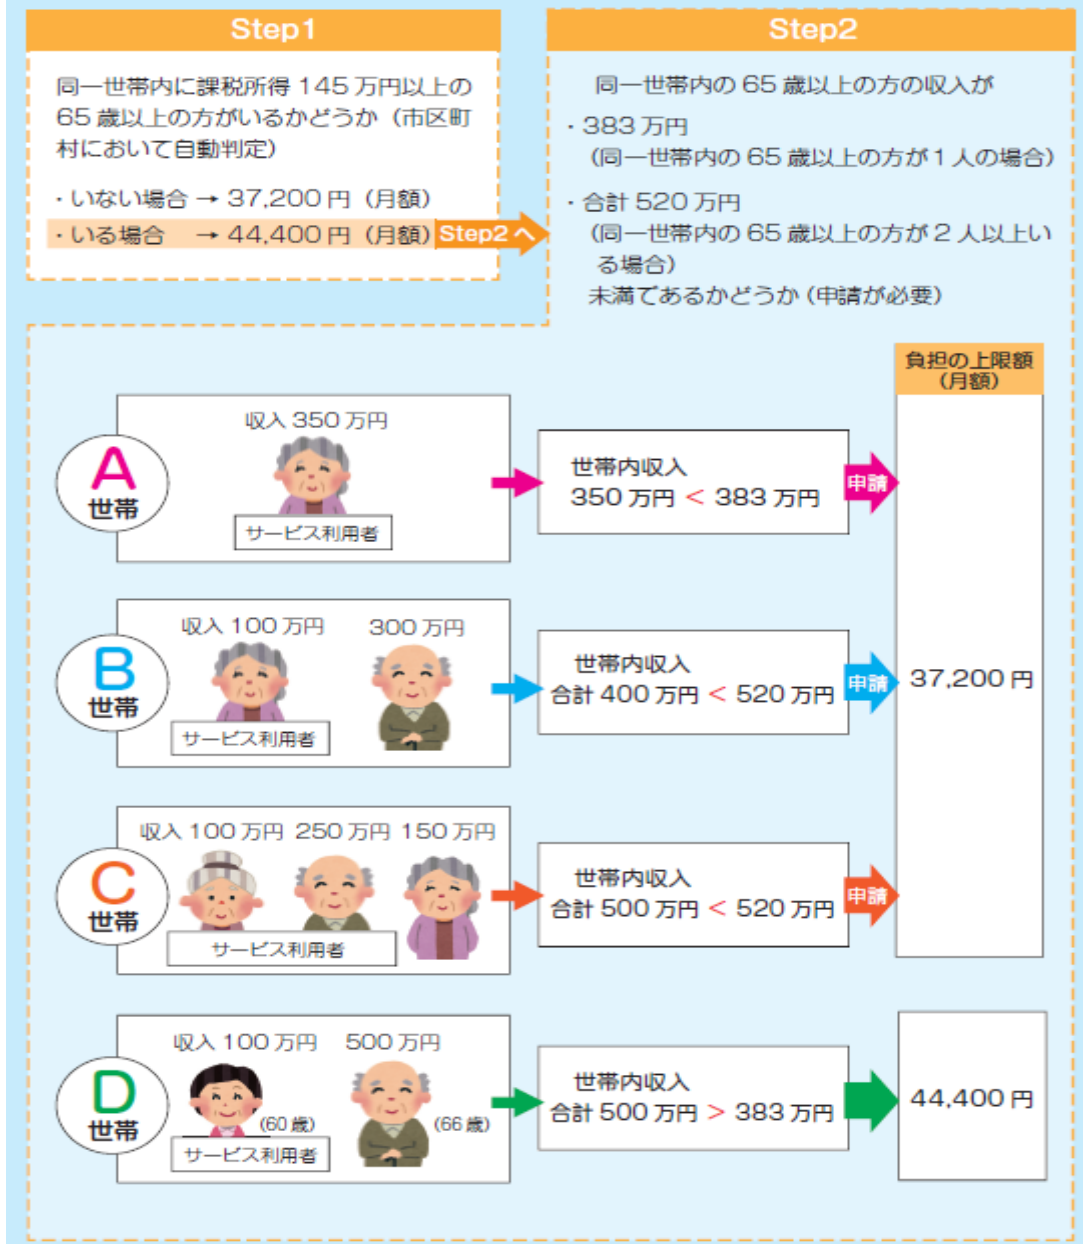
Step1

同一世帯内に課税所得 145 万円以上の 65 歳以上の方がいるかどうか（市区町村において自動判定）

・いない場合 → 37,200 円（月額）
・いる場合 → 44,400 円（月額） Step2 へ

Step2

同一世帯内の 65 歳以上の方の収入が
・383 万円
（同一世帯内の 65 歳以上の方が 1 人の場合）
・合計 520 万円
（同一世帯内の 65 歳以上の方が 2 人以上いる場合）
未満であるかどうか（申請が必要）

負担の上限額（月額）

A 世帯
収入 350 万円
サービス利用者
世帯内収入
350 万円 < 383 万円
申請

B 世帯
収入 100 万円 300 万円
サービス利用者
世帯内収入
合計 400 万円 < 520 万円
申請

37,200 円

C 世帯
収入 100 万円 250 万円 150 万円
サービス利用者
世帯内収入
合計 500 万円 < 520 万円
申請

D 世帯
収入 100 万円 500 万円
(60 歳) (66 歳)
サービス利用者
世帯内収入
合計 500 万円 > 383 万円

44,400 円